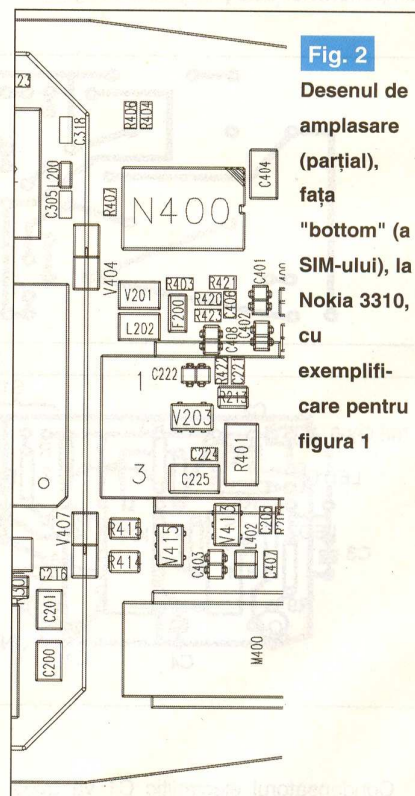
Fig. 2

Desenul de amplasare (parțial), fața "bottom" (a SIM-ului), la Nokia 3310, cu exemplificare pentru figura 1

23
R406
R404
C318
C305
L200
R407
N400
C404
V404
V201
R403
R421
C401
R420
C406
R423
C402
F200
L202
C408
1
C222
R422
C227
R413
V203
C224
R401
3
C225
V407
R415
V415
V413
C205
R414
C403
C407
402
C216
C201
C200
M400